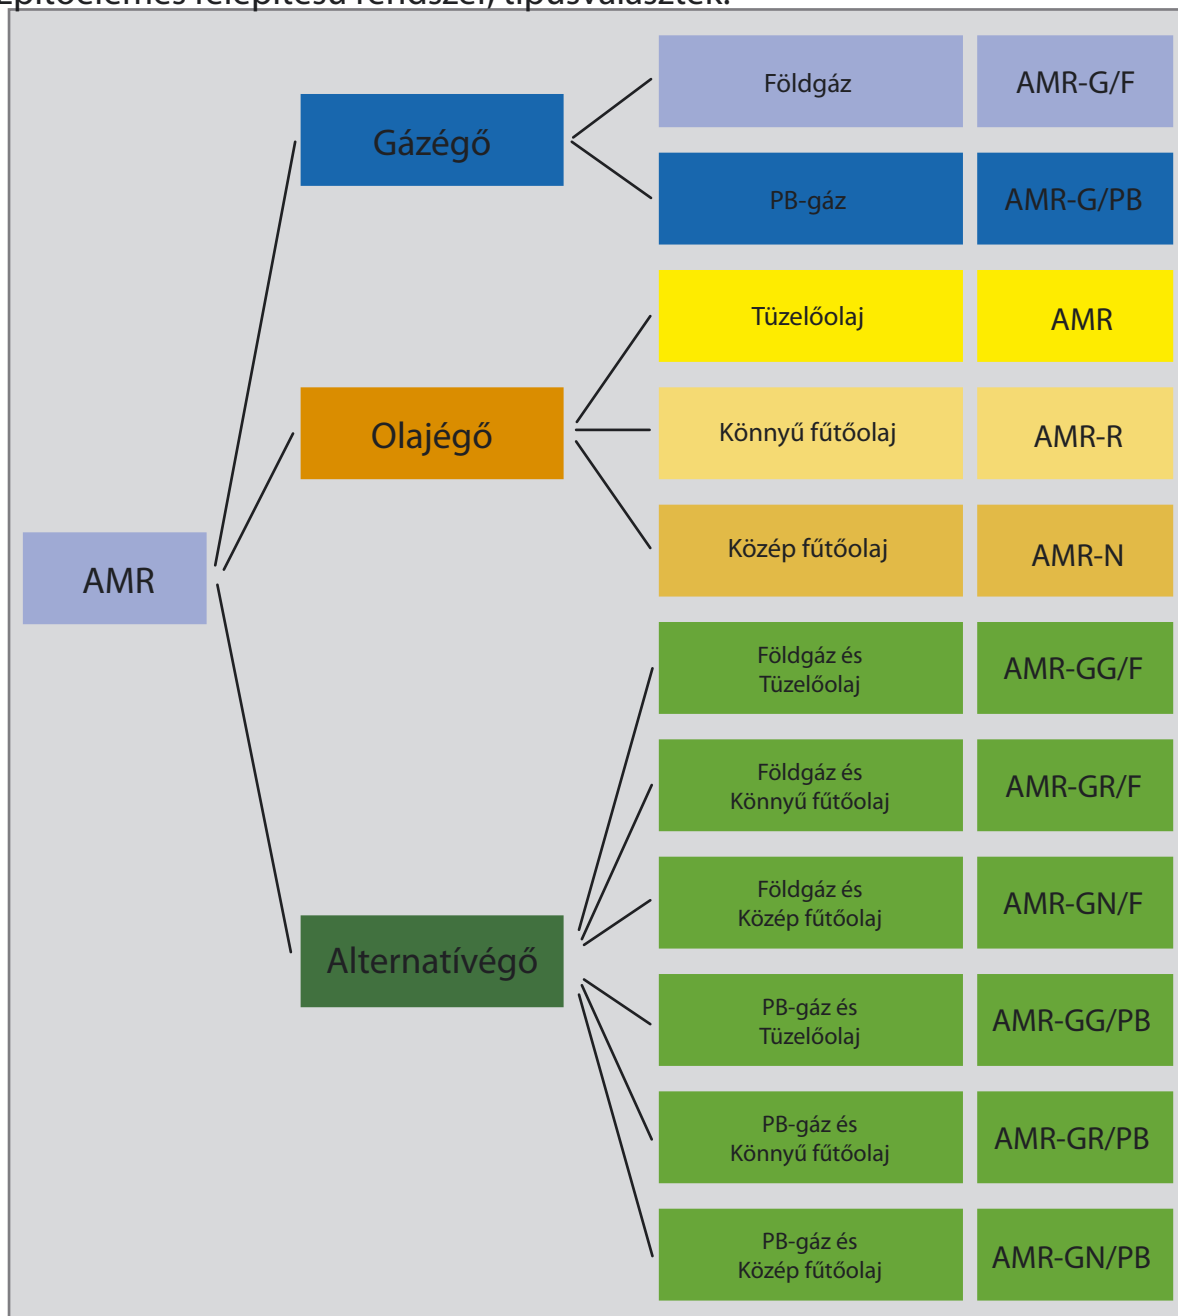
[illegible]

AMR

Gázégő

Földgáz | AMR-G/F

PB-gáz | AMR-G/PB

Olajégő

Tüzelőolaj | AMR

Könnyű fűtőolaj | AMR-R

Közép fűtőolaj | AMR-N

Alternatívégő

Földgáz és Tüzelőolaj | AMR-GG/F

Földgáz és Könnyű fűtőolaj | AMR-GR/F

Földgáz és Közép fűtőolaj | AMR-GN/F

PB-gáz és Tüzelőolaj | AMR-GG/PB

PB-gáz és Könnyű fűtőolaj | AMR-GR/PB

PB-gáz és Közép fűtőolaj | AMR-GN/PB